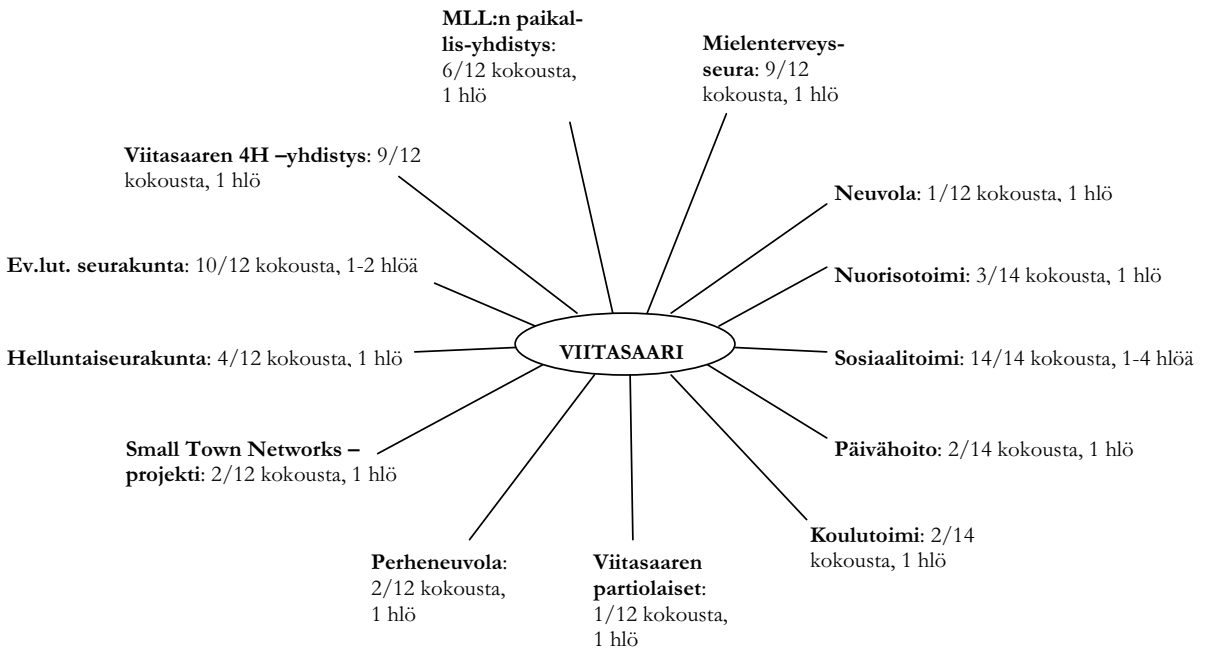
**MLL:n paikallis-yhdistys**: 6/12 kokousta, 1 hlö

**Mielenterveysseura**: 9/12 kokousta, 1 hlö

**Viitasaaren 4H –yhdistys**: 9/12 kokousta, 1 hlö

**Neuvola**: 1/12 kokousta, 1 hlö

**Ev.lut. seurakunta**: 10/12 kokousta, 1-2 hlöä

**Nuorisotoimi**: 3/14 kokousta, 1 hlö

**Helluntaiseurakunta**: 4/12 kokousta, 1 hlö

VIITASAARI

**Sosiaalitoimi**: 14/14 kokousta, 1-4 hlöä

**Small Town Networks –projekti**: 2/12 kokousta, 1 hlö

**Päivähoito**: 2/14 kokousta, 1 hlö

**Koulutoimi**: 2/14 kokousta, 1 hlö

**Perheneuvola**: 2/12 kokousta, 1 hlö

**Viitasaaren partiolaiset**: 1/12 kokousta, 1 hlö